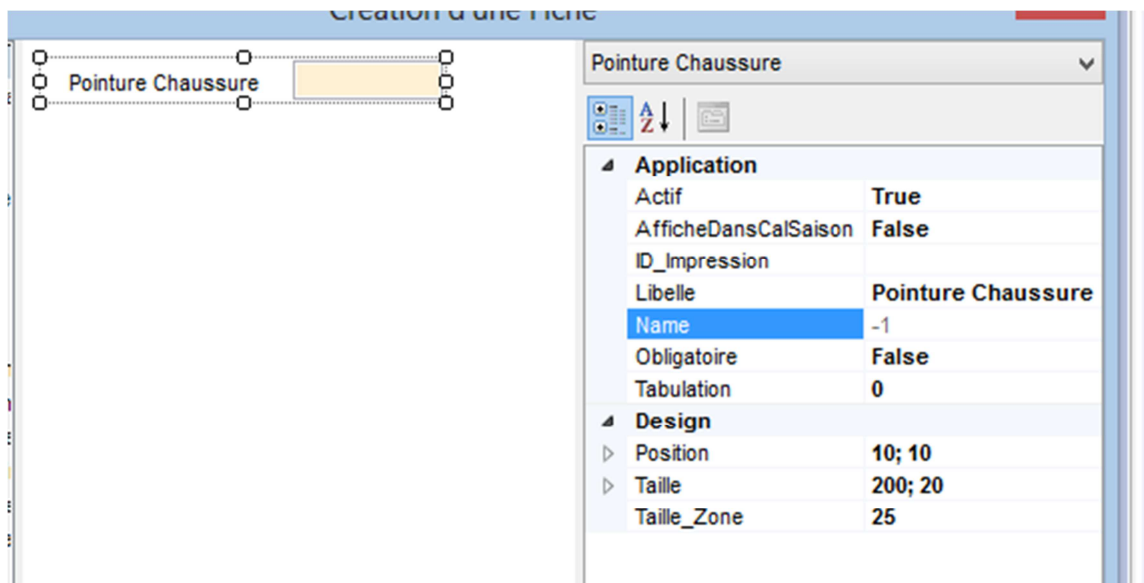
Création d'une Fiche

Pointure Chaussure

Pointure Chaussure

Application

| | |
|---|---|
| Actif | True |
| AfficheDansCalSaison | False |
| ID_Impression | |
| Libelle | Pointure Chaussure |
| Name | -1 |
| Obligatoire | False |
| Tabulation | 0 |

Design

| | |
|---|---|
| Position | 10; 10 |
| Taille | 200; 20 |
| Taille_Zone | 25 |